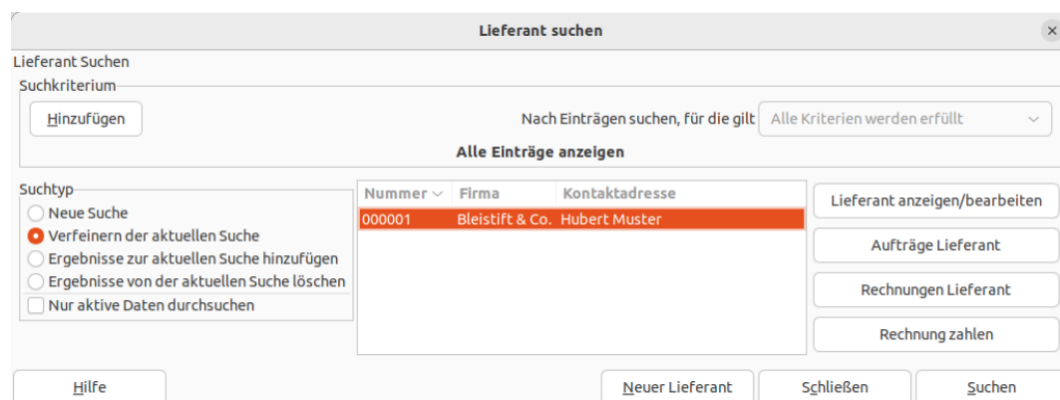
Lieferant suchen

Lieferant Suchen

Suchkriterium

Hinzufügen

Nach Einträgen suchen, für die gilt | Alle Kriterien werden erfüllt

Alle Einträge anzeigen

Suchtyp

Neue Suche

Verfeinern der aktuellen Suche

Ergebnisse zur aktuellen Suche hinzufügen

Ergebnisse von der aktuellen Suche löschen

Nur aktive Daten durchsuchen

| Nummer | Firma | Kontaktadresse |
|---|---|---|
| 000001 | Bleistift & Co. | Hubert Muster |

Lieferant anzeigen/bearbeiten

Aufträge Lieferant

Rechnungen Lieferant

Rechnung zahlen

Hilfe

Neuer Lieferant

Schließen

Suchen